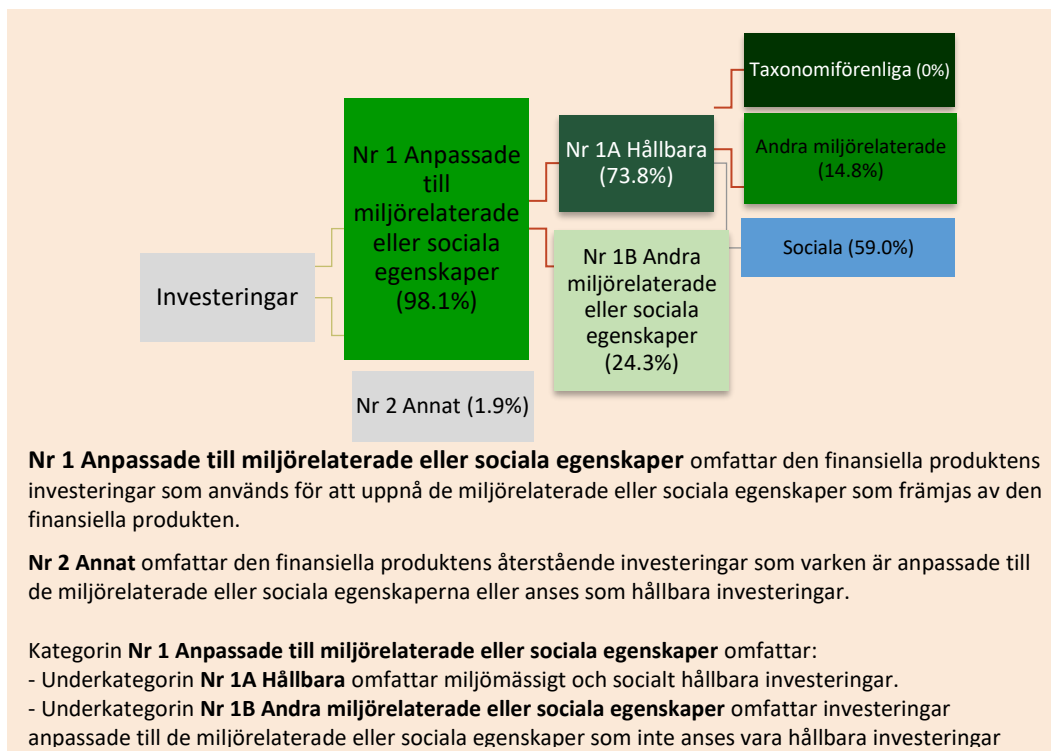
Taxonomiförenliga (0%)

Andra miljörelaterade (14.8%)

Sociala (59.0%)

Nr 1A Hållbara (73.8%)

Nr 1B Andra miljörelaterade eller sociala egenskaper (24.3%)

Nr 1 Anpassade till miljörelaterade eller sociala egenskaper (98.1%)

Investeringar

Nr 2 Annat (1.9%)

**Nr 1 Anpassade till miljörelaterade eller sociala egenskaper** omfattar den finansiella produktens investeringar som används för att uppnå de miljörelaterade eller sociala egenskaper som främjas av den finansiella produkten.

**Nr 2 Annat** omfattar den finansiella produktens återstående investeringar som varken är anpassade till de miljörelaterade eller sociala egenskaperna eller anses som hållbara investeringar.

Kategorin **Nr 1 Anpassade till miljörelaterade eller sociala egenskaper** omfattar:
- Underkategorin **Nr 1A Hållbara** omfattar miljömässigt och socialt hållbara investeringar.
- Underkategorin **Nr 1B Andra miljörelaterade eller sociala egenskaper** omfattar investeringar anpassade till de miljörelaterade eller sociala egenskaper som inte anses vara hållbara investeringar